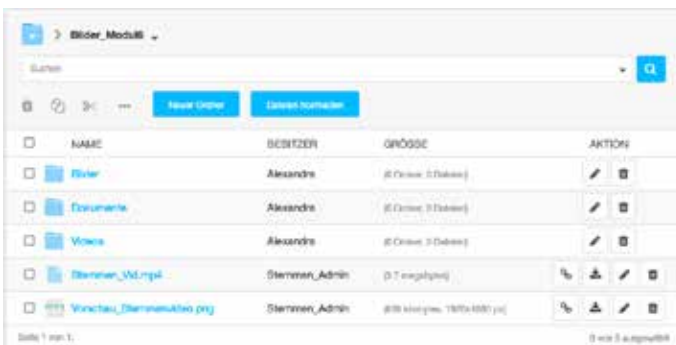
> Bilder_Modul6

Suchen

Neuer Ordner | Dateien hochladen

| NAME | BESITZER | GRÖSSE | AKTION |
|---|---|---|---|
| Bilder | Alexandra | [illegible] | |
| Dokumente | Alexandra | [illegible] | |
| Videos | Alexandra | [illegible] | |
| Sternmen_Vid.mp4 | Sternmen_Admin | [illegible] | |
| Vorschau_Sternmen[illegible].png | Sternmen_Admin | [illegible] | |

Seite 1 von 1 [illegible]